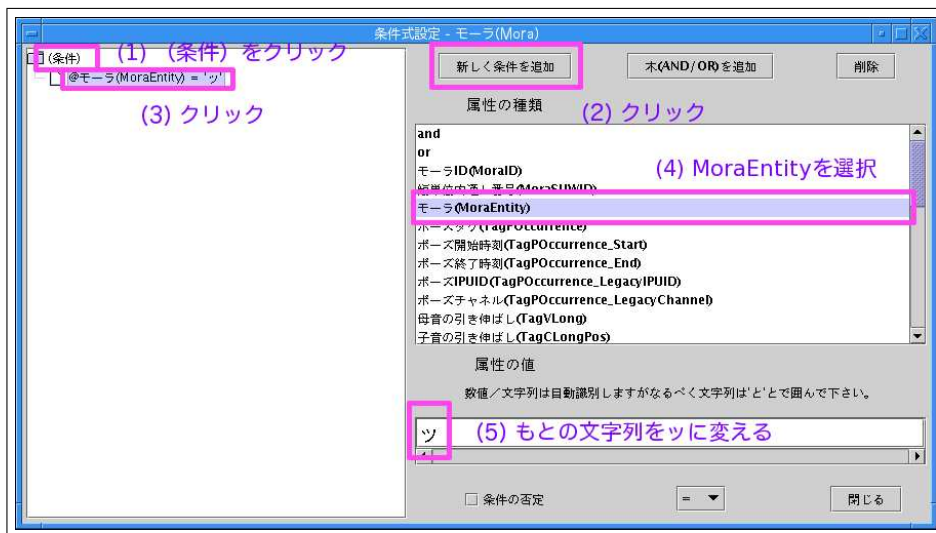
条件式設定 - モーラ(Mora)

(条件)
(1) (条件) をクリック
@モーラ(MoraEntity) = 'ッ'
(3) クリック

新しく条件を追加
木(AND/OR)を追加
削除

属性の種類
(2) クリック

and
or
モーラID(MoraID)
(4) MoraEntityを選択
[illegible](MoraSUWID)
モーラ(MoraEntity)
ポーズタグ(TagPOccurrence)
ポーズ開始時刻(TagPOccurrence_Start)
ポーズ終了時刻(TagPOccurrence_End)
ポーズIPUID(TagPOccurrence_LegacyIPUID)
ポーズチャネル(TagPOccurrence_LegacyChannel)
母音の引き伸ばし(TagVLong)
子音の引き伸ばし(TagCLongPos)

属性の値
数値/文字列は自動識別しますがなるべく文字列は'と'とで囲んで下さい。

ッ
(5) もとの文字列をッに変える

条件の否定
=
閉じる